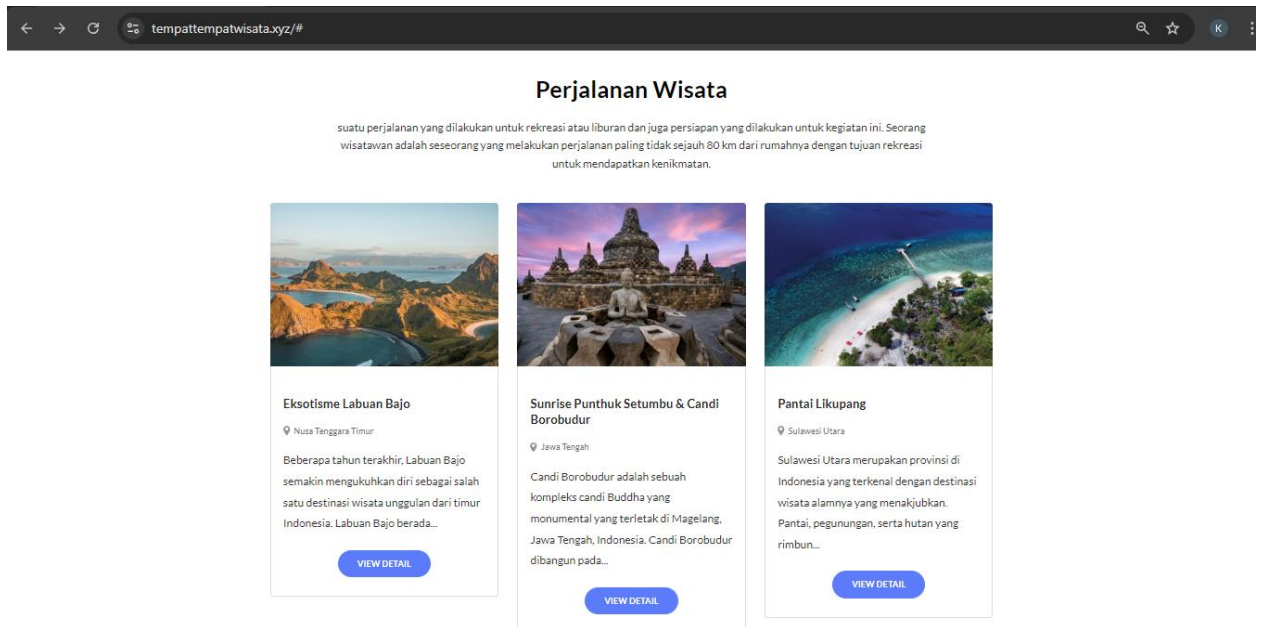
tempattempatwisata.xyz/#

K

Perjalanan Wisata

suatu perjalanan yang dilakukan untuk rekreasi atau liburan dan juga persiapan yang dilakukan untuk kegiatan ini. Seorang wisatawan adalah seseorang yang melakukan perjalanan paling tidak sejauh 80 km dari rumahnya dengan tujuan rekreasi untuk mendapatkan kenikmatan.

Eksotisme Labuan Bajo

Nusa Tenggara Timur

Beberapa tahun terakhir, Labuan Bajo semakin mengukuhkan diri sebagai salah satu destinasi wisata unggulan dari timur Indonesia. Labuan Bajo berada...

VIEW DETAIL

Sunrise Punthuk Setumbu & Candi Borobudur

Jawa Tengah

Candi Borobudur adalah sebuah kompleks candi Buddha yang monumental yang terletak di Magelang, Jawa Tengah, Indonesia. Candi Borobudur dibangun pada...

VIEW DETAIL

Pantai Likupang

Sulawesi Utara

Sulawesi Utara merupakan provinsi di Indonesia yang terkenal dengan destinasi wisata alamnya yang menakjubkan. Pantai, pegunungan, serta hutan yang rimbun...

VIEW DETAIL